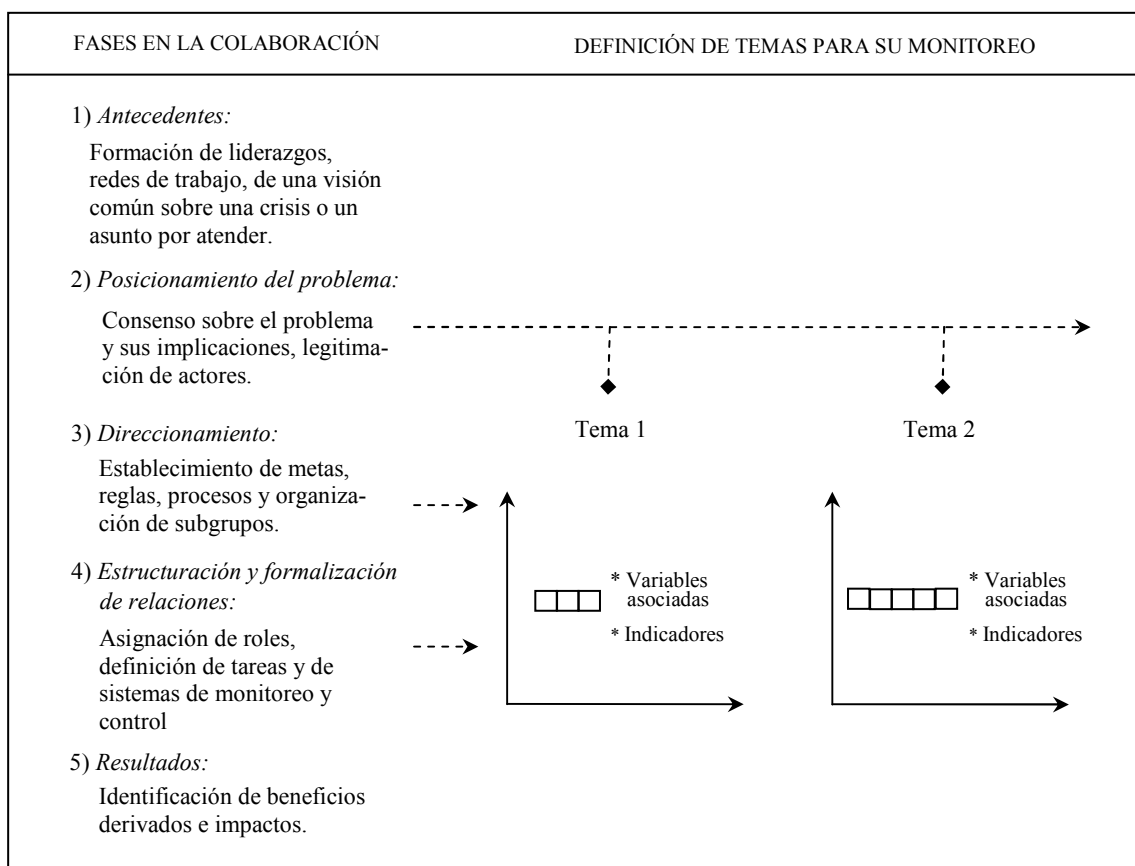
FASES EN LA COLABORACIÓN

DEFINICIÓN DE TEMAS PARA SU MONITOREO

1) *Antecedentes:*

Formación de liderazgos, redes de trabajo, de una visión común sobre una crisis o un asunto por atender.

2) *Posicionamiento del problema:*

Consenso sobre el problema y sus implicaciones, legitimación de actores.

3) *Direccionamiento:*

Establecimiento de metas, reglas, procesos y organización de subgrupos.

4) *Estructuración y formalización de relaciones:*

Asignación de roles, definición de tareas y de sistemas de monitoreo y control

5) *Resultados:*

Identificación de beneficios derivados e impactos.

Tema 1

* Variables asociadas

* Indicadores

Tema 2

* Variables asociadas

* Indicadores